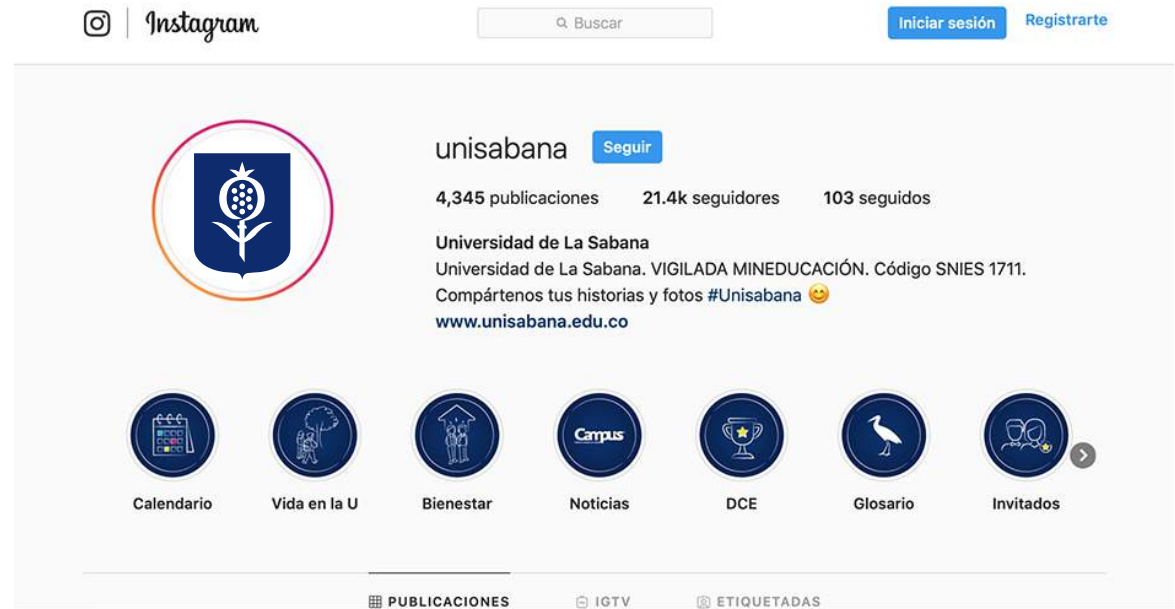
Instagram

Buscar

Iniciar sesión

Registrarte

unisabana

Seguir

4,345 publicaciones 21.4k seguidores 103 seguidos

Universidad de La Sabana

Universidad de La Sabana. VIGILADA MINEDUCACIÓN. Código SNIES 1711. Compártenos tus historias y fotos #Unisabana 😊

www.unisabana.edu.co

Campus

Calendario

Vida en la U

Bienestar

Noticias

DCE

Glosario

Invitados

PUBLICACIONES

IGTV

ETIQUETADAS